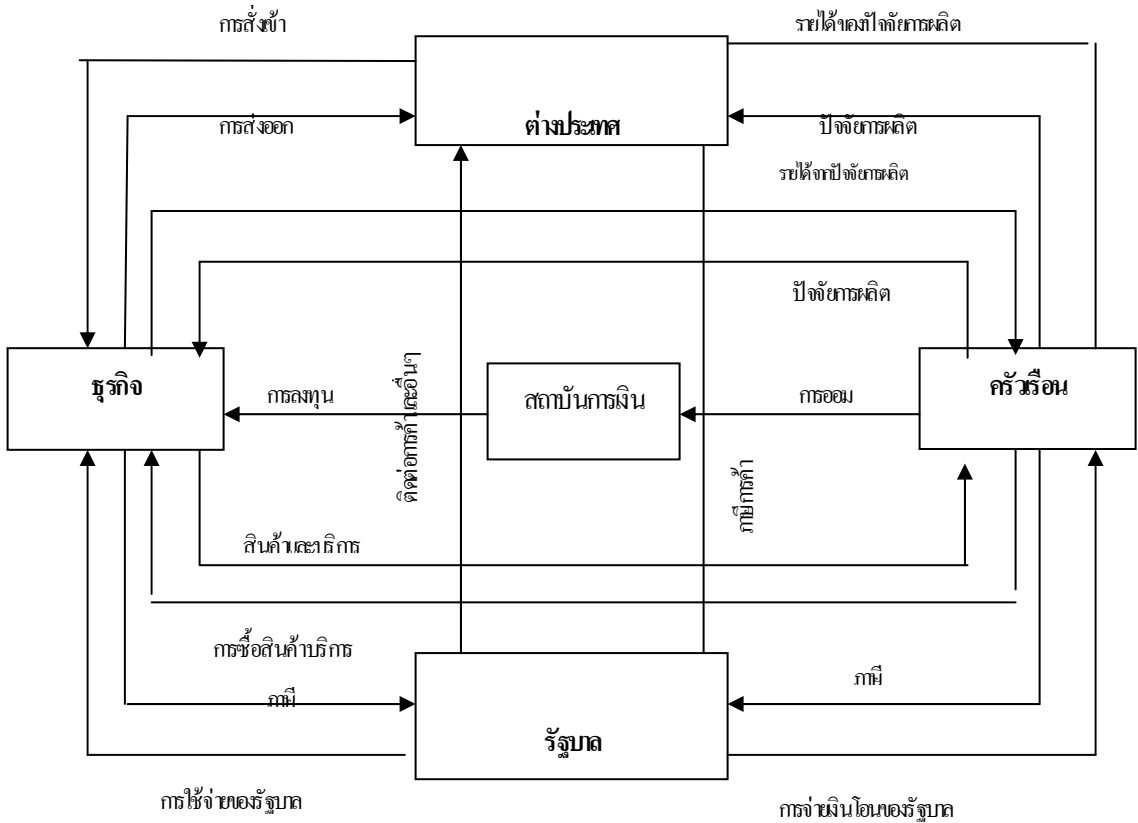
การสั่งเข้า

รายได้จากปัจจัยการผลิต

การส่งออก

ต่างประเทศ

ปัจจัยการผลิต

รายได้จากปัจจัยการผลิต

ปัจจัยการผลิต

ธุรกิจ

การลงทุน

ติดต่อการค้าและอื่นๆ

สถาบันการเงิน

การออม

ครัวเรือน

ภาษีการค้า

สินค้าและบริการ

การซื้อสินค้าบริการ

ภาษี

ภาษี

รัฐบาล

การใช้จ่ายของรัฐบาล

การจ่ายเงินโอนของรัฐบาล